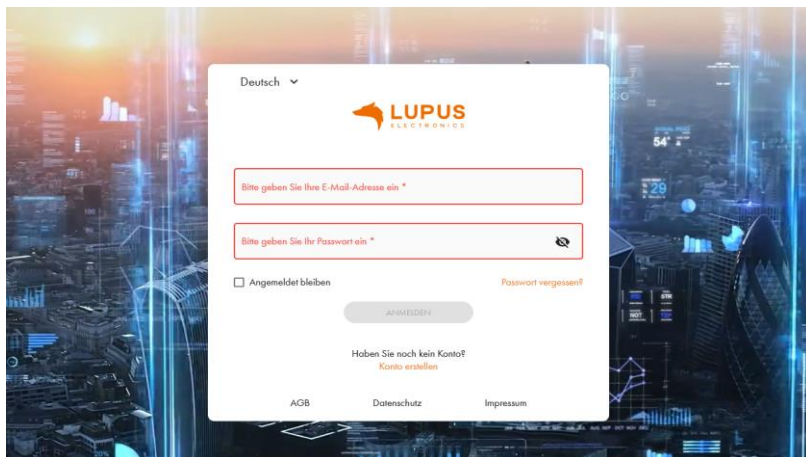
Deutsch

LUPUS
ELECTRONICS

Bitte geben Sie Ihre E-Mail-Adresse ein *

Bitte geben Sie Ihr Passwort ein *

Angemeldet bleiben

Passwort vergessen?

ANMELDEN

Haben Sie noch kein Konto?
Konto erstellen

AGB

Datenschutz

Impressum